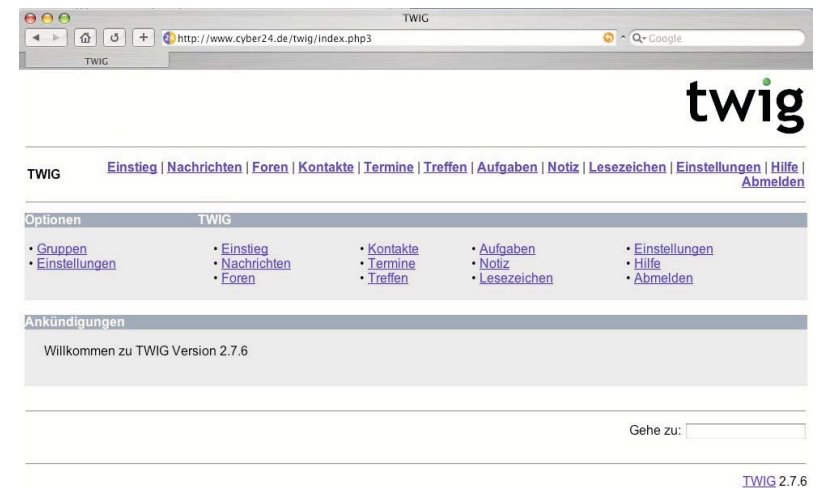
TWIG

http://www.cyber24.de/twig/index.php3

Google

TWIG

twig

TWIG

Einstieg | Nachrichten | Foren | Kontakte | Termine | Treffen | Aufgaben | Notiz | Lesezeichen | Einstellungen | Hilfe | Abmelden

Optionen

TWIG

• Gruppen
• Einstellungen

• Einstieg
• Nachrichten
• Foren

• Kontakte
• Termine
• Treffen

• Aufgaben
• Notiz
• Lesezeichen

• Einstellungen
• Hilfe
• Abmelden

Ankündigungen

Willkommen zu TWIG Version 2.7.6

Gehe zu:

TWIG 2.7.6